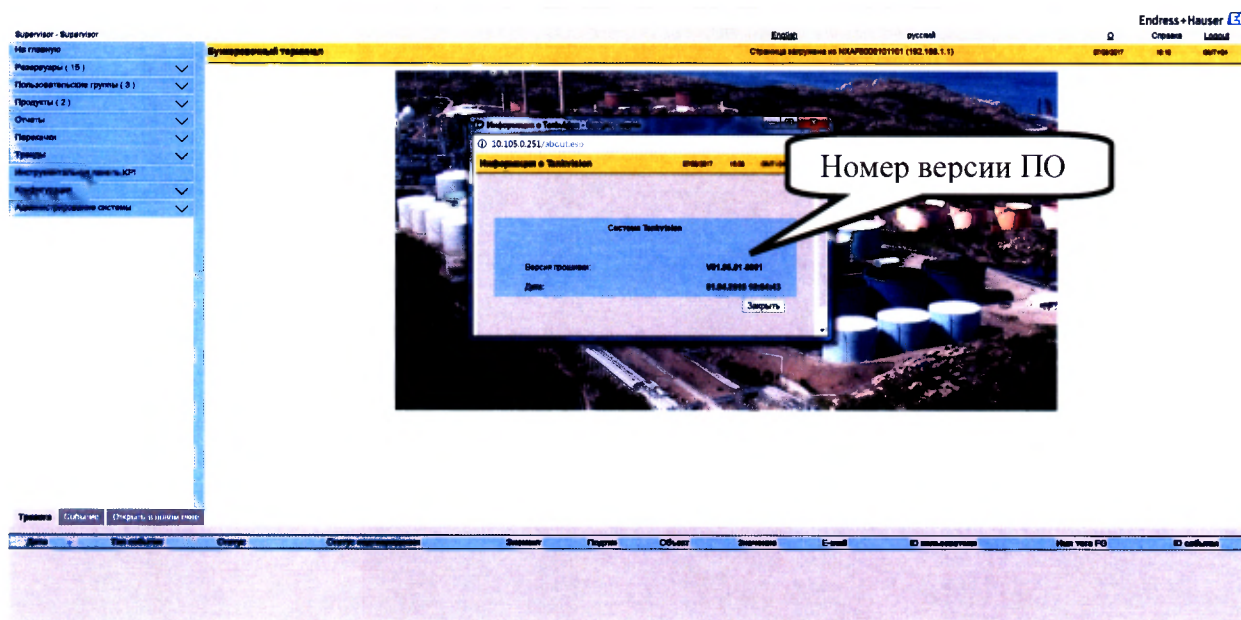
Endress+Hauser

Supervisor - Supervisor

English русский ? Справка Logout

На главную

Резервуары ( 15 )

Пользовательские группы ( 3 )

Продукты ( 2 )

Отчеты

Пересчеты

Тренды

Инструментальная панель KPI

Конфигурация

Администрирование системы

Бункеровочный терминал

Страница загружена из NXA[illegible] (192.168.1.1)

Информация о Tankvision

10.105.0.251/about.esp

Информация о Tankvision

Номер версии ПО

Система Tankvision

Версия прошивки: V01.05.01.0001

Дата: 01.04.2016 10:04:43

Закрыть

Тревоги События Открыть в новом окне

Дата Состояние Класс Статус подтверждения Элемент Подтип Объект Значение E-mail ID пользователя Имя узла FG ID события